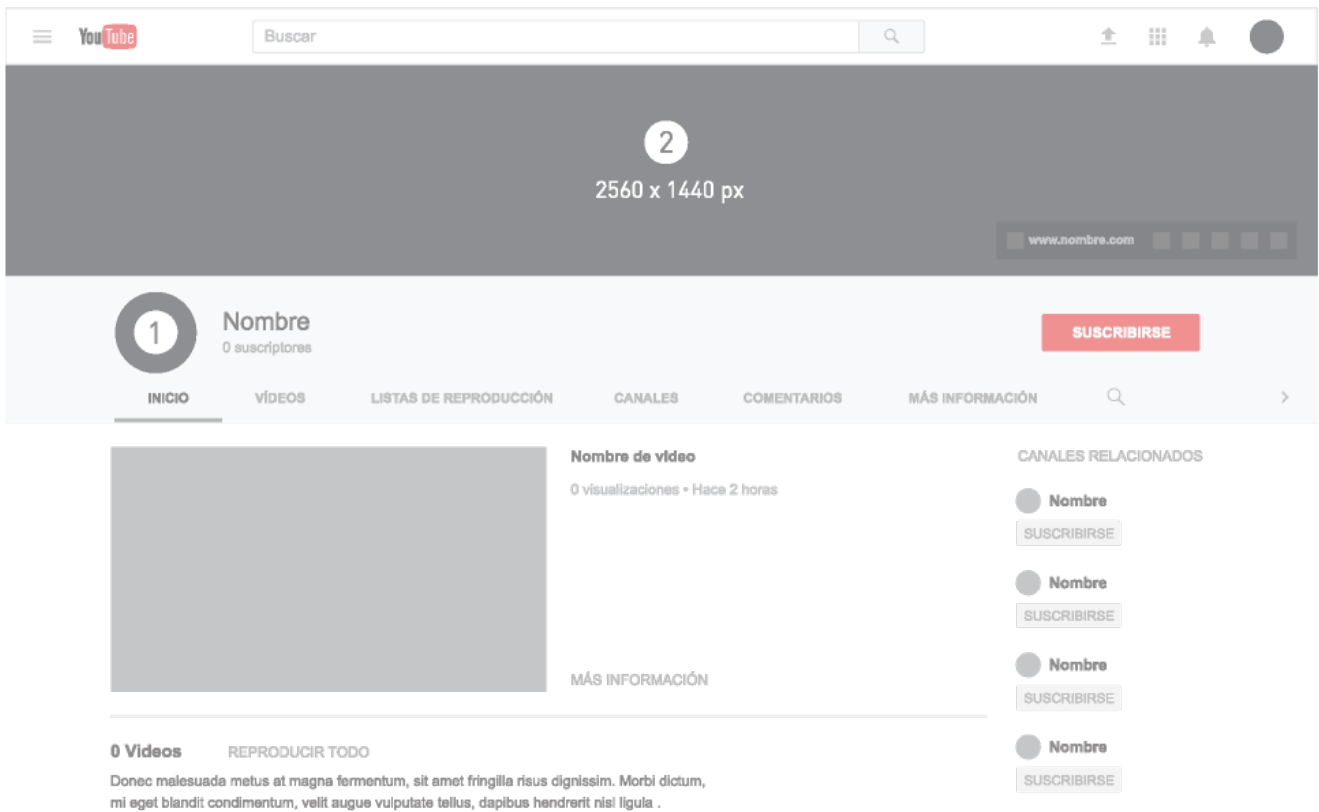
YouTube

Buscar

2
2560 x 1440 px

www.nombre.com

1

Nombre
0 suscriptores

SUSCRIBIRSE

INICIO VÍDEOS LISTAS DE REPRODUCCIÓN CANALES COMENTARIOS MÁS INFORMACIÓN

Nombre de video
0 visualizaciones • Hace 2 horas

MÁS INFORMACIÓN

CANALES RELACIONADOS

Nombre
SUSCRIBIRSE

Nombre
SUSCRIBIRSE

Nombre
SUSCRIBIRSE

Nombre
SUSCRIBIRSE

0 Videos REPRODUCIR TODO

Donec malesuada metus at magna fermentum, sit amet fringilla risus dignissim. Morbi dictum, mi eget blandit condimentum, velit augue vulputate tellus, dapibus hendrerit nisi ligula .